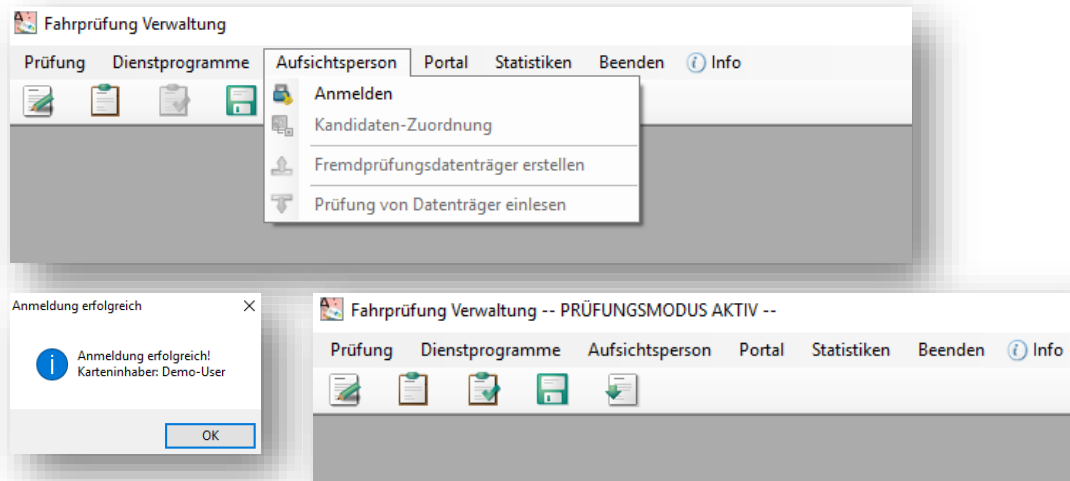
Fahrprüfung Verwaltung

Prüfung Dienstprogramme Aufsichtsperson Portal Statistiken Beenden Info

Anmelden
Kandidaten-Zuordnung
Fremdprüfungsdatenträger erstellen
Prüfung von Datenträger einlesen

Anmeldung erfolgreich

Anmeldung erfolgreich!
Karteninhaber: Demo-User

OK

Fahrprüfung Verwaltung -- PRÜFUNGSMODUS AKTIV --

Prüfung Dienstprogramme Aufsichtsperson Portal Statistiken Beenden Info